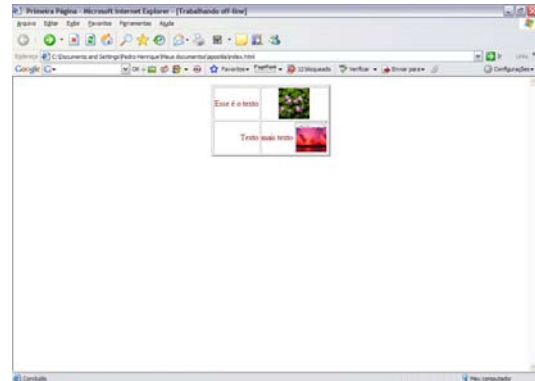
Primeira Página - Microsoft Internet Explorer - [Trabalhando off-line]

Arquivo Editar Exibir Favoritos Ferramentas Ajuda

Endereço C:\Documents and Settings\Pedro Henrique\Meus documentos\apostila\index.html

Google G-

Ir

Links

OK

Favoritos

12 bloqueado

Verificar

Enviar para

Configurações

| Esse é o texto | |
|---|---|
| Texto | mais texto |

Concluído

Meu computador